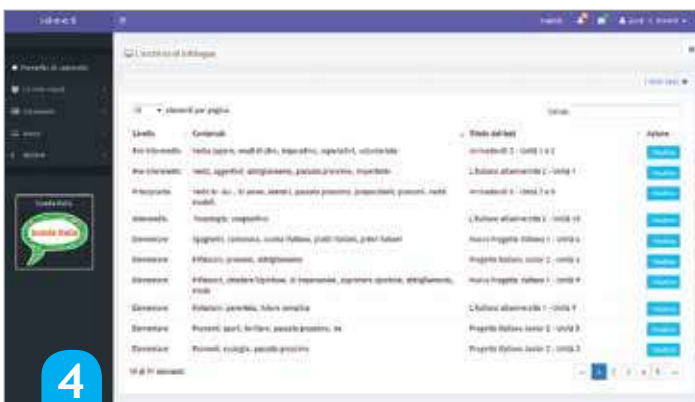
idect

I test svolti di Edilingua

10 elementi per pagina

Cerca:

| Livello | Contenuti | Titolo del test | Azione |
|---|---|---|---|
| Pre-intermedio | Verbi (sapere, modali di dire, imperativo, superlativi), volontariato | Arrivederci! 2 - Unità 1 e 2 | Visualizza |
| Pre-intermedio | Verbi, aggettivi, abbigliamento, passato prossimo, imperfetto | L'italiano all'università 1 - Unità 1 | Visualizza |
| Principiante | Verbi: io - tu -, lei avere, essere, passato prossimo, preposizioni, pronomi, verbi modali | Arrivederci! 1 - Unità 3 e 5 | Visualizza |
| Intermedio | Passatempi, congiuntivo | L'italiano all'università 2 - Unità 10 | Visualizza |
| Elementare | Spaghetti, commesso, cucina italiana, piatti italiani, prezzi italiani | Nuovo Progetto italiano 1 - Unità 6 | Visualizza |
| Elementare | Riflessivi, presente, abbigliamento | Progetto italiano Junior 2 - Unità 4 | Visualizza |
| Elementare | Riflessivi, chiedere l'opinione, di impersonale, esprimere opinione, abbigliamento, moda | Nuovo Progetto italiano 1 - Unità 9 | Visualizza |
| Elementare | Relazioni, parentela, futuro semplice | L'italiano all'università 1 - Unità 9 | Visualizza |
| Elementare | Pronomi, sport, fertilare, passato prossimo, ne | Progetto italiano Junior 2 - Unità 8 | Visualizza |
| Elementare | Pronomi, ecologia, passato prossimo | Progetto italiano Junior 2 - Unità 3 | Visualizza |

10 di 11 elementi

Scuola Italia

4